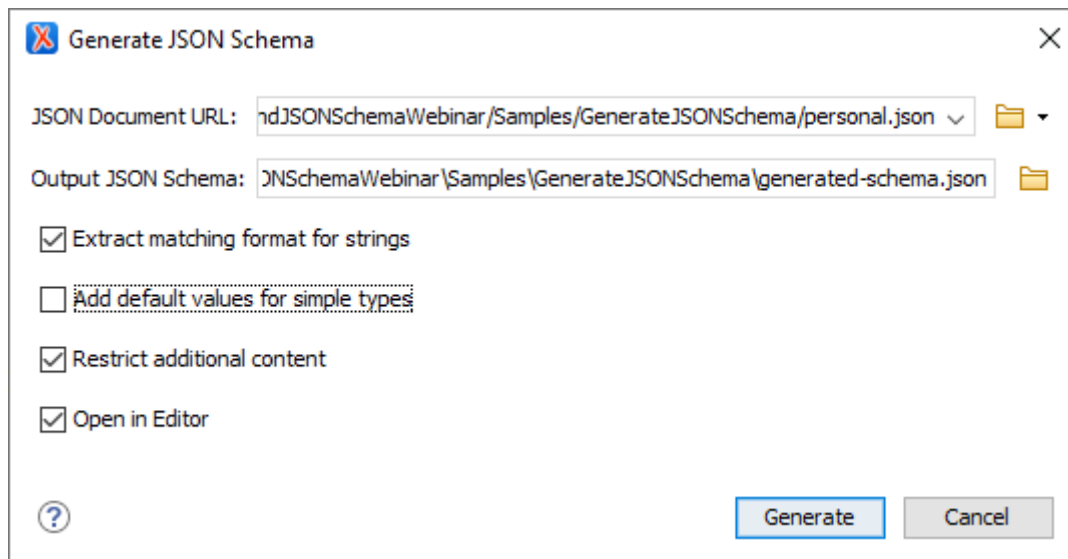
Generate JSON Schema

JSON Document URL: ndJSONSchemaWebinar/Samples/GenerateJSONSchema/personal.json

Output JSON Schema: ONSchemaWebinar\Samples\GenerateJSONSchema\generated-schema.json

Extract matching format for strings

Add default values for simple types

Restrict additional content

Open in Editor

Generate

Cancel